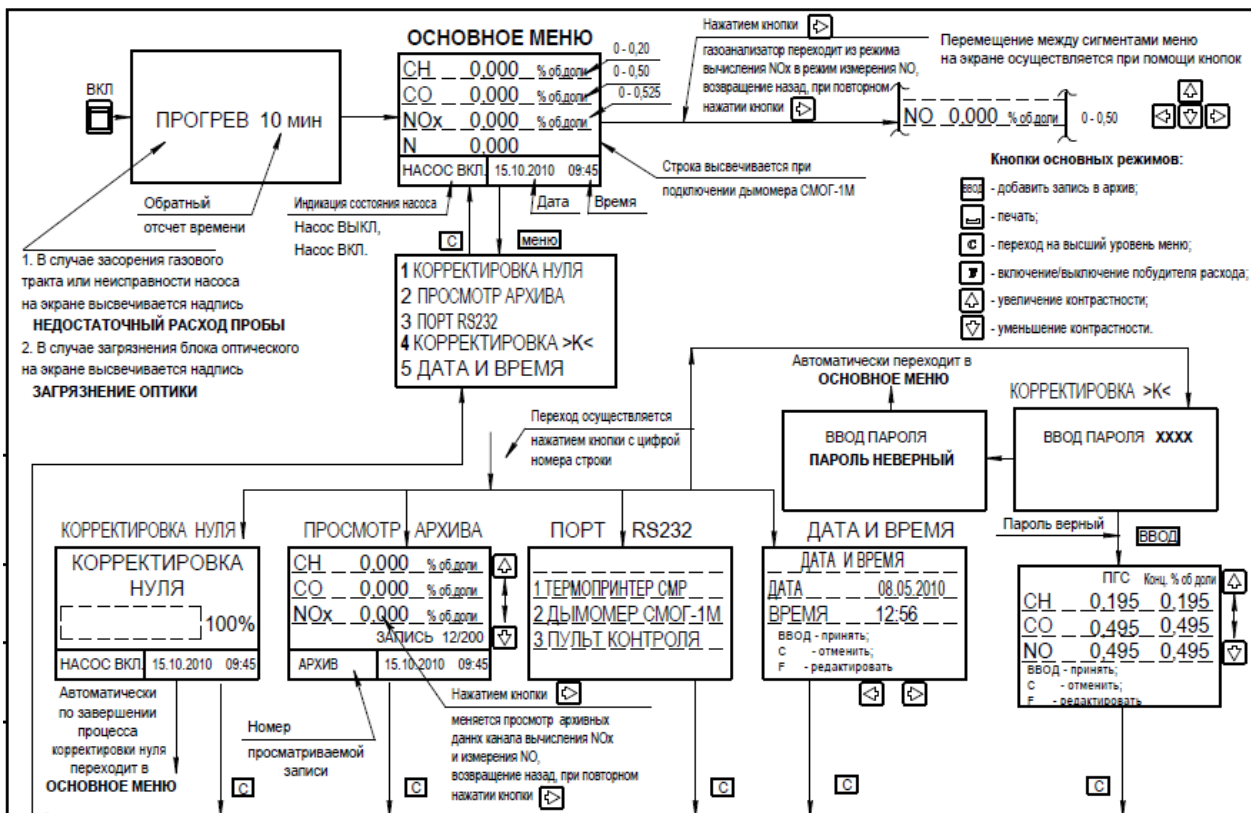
ВКЛ

ПРОГРЕВ 10 мин

Обратный отсчет времени

1. В случае засорения газового тракта или неисправности насоса на экране высвечивается надпись
НЕДОСТАТОЧНЫЙ РАСХОД ПРОБЫ
2. В случае загрязнения блока оптического на экране высвечивается надпись
ЗАГРЯЗНЕНИЕ ОПТИКИ

ОСНОВНОЕ МЕНЮ
CH 0,000 % об.доли 0 - 0,20
CO 0,000 % об.доли 0 - 0,50
NOx 0,000 % об.доли 0 - 0,525
N 0,000
НАСОС ВКЛ. 15.10.2010 09:45

Индикация состояния насоса
Насос ВЫКЛ,
Насос ВКЛ.

Дата Время

Строка высвечивается при подключении дымомера СМОГ-1М

Нажатием кнопки газоанализатор переходит из режима вычисления NOx в режим измерения NO, возвращение назад, при повторном нажатии кнопки

NO 0,000 % об.доли 0 - 0,50

Перемещение между сигментами меню на экране осуществляется при помощи кнопок

Кнопки основных режимов:
ввод - добавить запись в архив;
- печать;
C - переход на высший уровень меню;
F - включение/выключение побудителя расхода;
- увеличение контрастности;
- уменьшение контрастности.

C меню

1 КОРРЕКТИРОВКА НУЛЯ
2 ПРОСМОТР АРХИВА
3 ПОРТ RS232
4 КОРРЕКТИРОВКА >К<
5 ДАТА И ВРЕМЯ

Переход осуществляется нажатием кнопки с цифрой номера строки

Автоматически переходит в ОСНОВНОЕ МЕНЮ

ВВОД ПАРОЛЯ
ПАРОЛЬ НЕВЕРНЫЙ

КОРРЕКТИРОВКА >К<
ВВОД ПАРОЛЯ XXXX

Пароль верный
ВВОД

КОРРЕКТИРОВКА НУЛЯ
КОРРЕКТИРОВКА НУЛЯ
100%
НАСОС ВКЛ. 15.10.2010 09:45

Автоматически по завершении процесса корректировки нуля переходит в ОСНОВНОЕ МЕНЮ

C

ПРОСМОТР АРХИВА
CH 0,000 % об.доли
CO 0,000 % об.доли
NOx 0,000 % об.доли
ЗАПИСЬ 12/200
АРХИВ 15.10.2010 09:45

Номер просматриваемой записи

C

Нажатием кнопки меняется просмотр архивных данных канала вычисления NOx и измерения NO, возвращение назад, при повторном нажатии кнопки

ПОРТ RS232
1 ТЕРМОПРИНТЕР СМР
2 ДЫМОМЕР СМОГ-1М
3 ПУЛЬТ КОНТРОЛЯ

C

ДАТА И ВРЕМЯ
ДАТА И ВРЕМЯ
ДАТА 08.05.2010
ВРЕМЯ 12:56
ВВОД - принять;
C - отменить;
F - редактировать

C

ПГС Конц. % об доли
CH 0,195 0,195
CO 0,495 0,495
NO 0,495 0,495
ВВОД - принять;
C - отменить;
F - редактировать

C